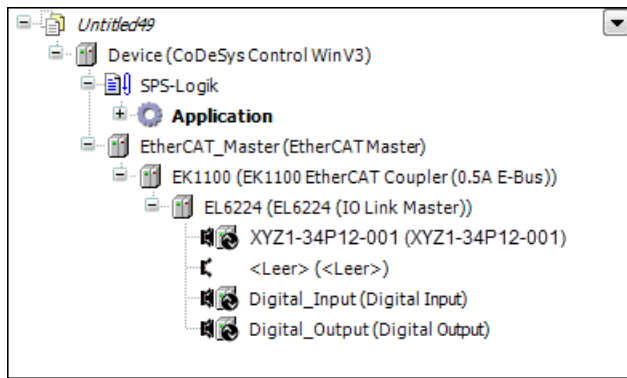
Untitled49

Device (CoDeSys Control Win V3)

SPS-Logik

Application

EtherCAT_Master (EtherCAT Master)

EK1100 (EK1100 EtherCAT Coupler (0.5A E-Bus))

EL6224 (EL6224 (IO Link Master))

XYZ1-34P12-001 (XYZ1-34P12-001)

<Leer> (<Leer>)

Digital_Input (Digital Input)

Digital_Output (Digital Output)